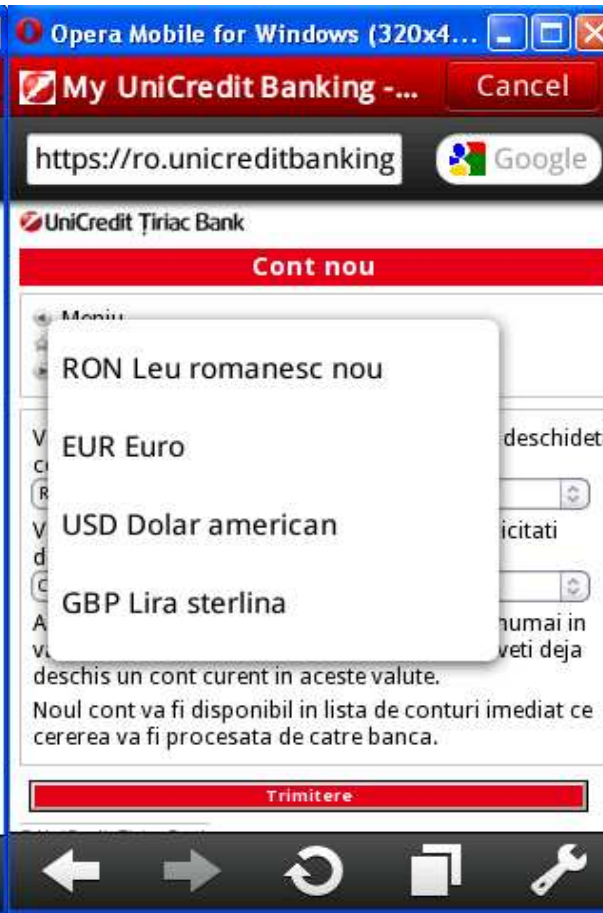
Opera Mobile for Windows (320x4...

My UniCredit Banking -...

Cancel

https://ro.unicreditbanking

Google

UniCredit Țiriac Bank

Cont nou

Meniu

RON Leu romanesc nou

EUR Euro

USD Dolar american

GBP Lira sterlina

V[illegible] deschidet

c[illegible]

R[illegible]

V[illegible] icitati

d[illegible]

C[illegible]

A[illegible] numai in

v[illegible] veti deja

deschis un cont curent in aceste valute.

Noul cont va fi disponibil in lista de conturi imediat ce cererea va fi procesata de catre banca.

Trimitere